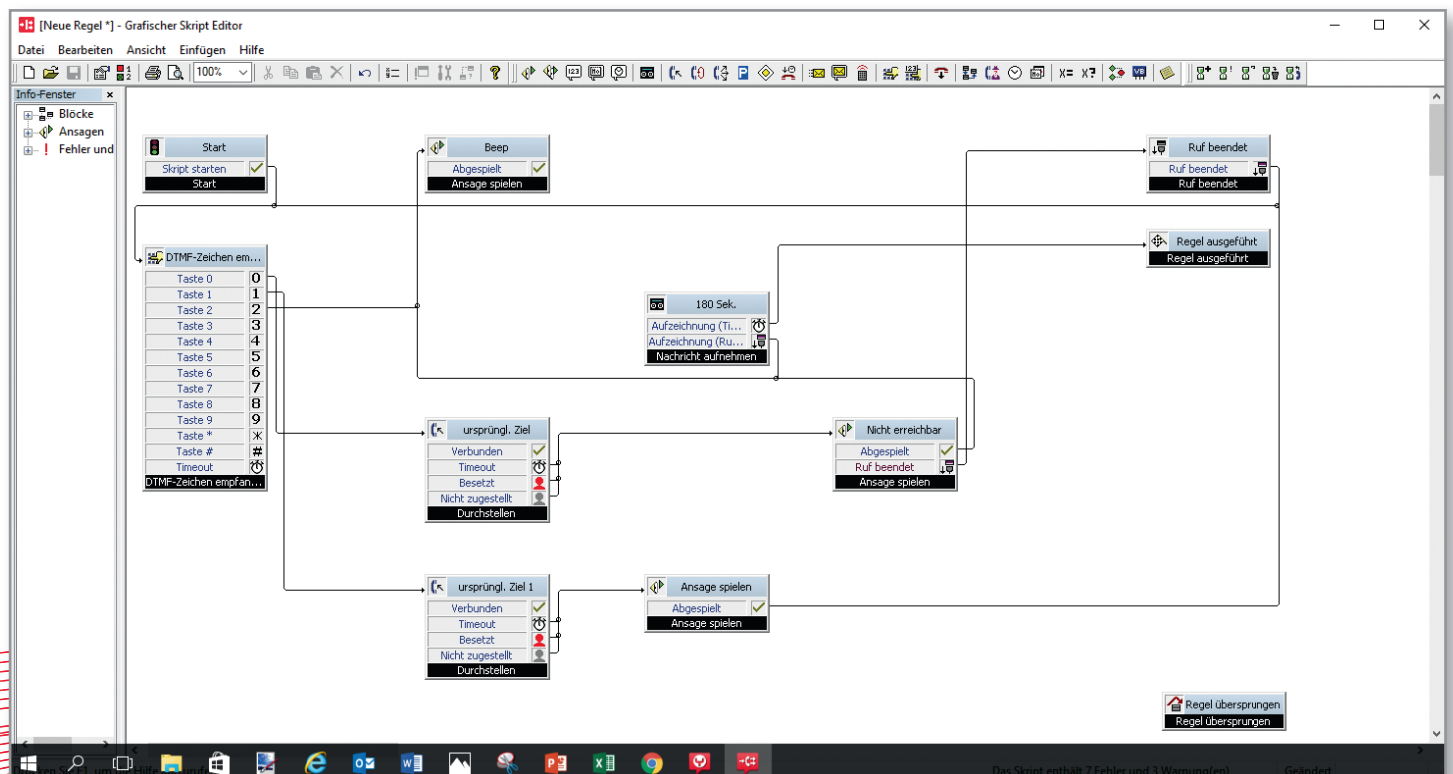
[Neue Regel *] - Grafischer Skript Editor

Datei Bearbeiten Ansicht Einfügen Hilfe

100%

Info-Fenster ×

Blöcke
Ansagen
Fehler und

Start
Skript starten
Start

Beep
Abgespielt
Ansage spielen

Ruf beendet
Ruf beendet
Ruf beendet

Regel ausgeführt
Regel ausgeführt

DTMF-Zeichen em...
Taste 0 0
Taste 1 1
Taste 2 2
Taste 3 3
Taste 4 4
Taste 5 5
Taste 6 6
Taste 7 7
Taste 8 8
Taste 9 9
Taste * *
Taste # #
Timeout
DTMF-Zeichen empfan...

180 Sek.
Aufzeichnung (Ti...
Aufzeichnung (Ru...
Nachricht aufnehmen

ursprüngl. Ziel
Verbunden
Timeout
Besetzt
Nicht zugestellt
Durchstellen

Nicht erreichbar
Abgespielt
Ruf beendet
Ansage spielen

ursprüngl. Ziel 1
Verbunden
Timeout
Besetzt
Nicht zugestellt
Durchstellen

Ansage spielen
Abgespielt
Ansage spielen

Regel übersprungen
Regel übersprungen

Das Skript enthält 7 Fehler und 3 Warnung(en) Geändert